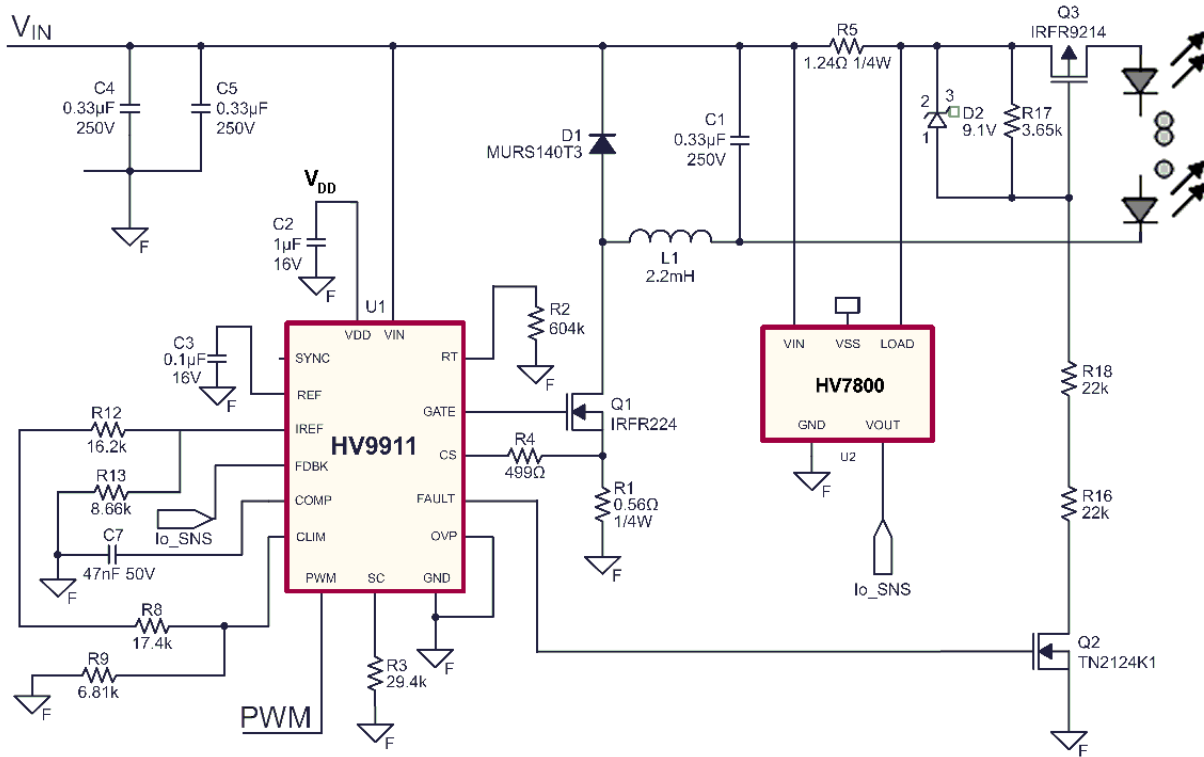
$V_{IN}$

C4
0.33µF
250V

C5
0.33µF
250V

F

$V_{DD}$

C2
1µF
16V

F

U1

C3
0.1µF
16V

F

VDD VIN
SYNC
REF
IREF
FDBK
COMP
CLIM
PWM SC GND
RT
GATE
CS
FAULT
OVP

HV9911

R12
16.2k

R13
8.66k

Io_SNS

C7
47nF 50V

F

R8
17.4k

R9
6.81k

F

PWM

R3
29.4k

F

F

R2
604k

F

D1
MURS140T3

Q1
IRFR224

R4
499Ω

R1
0.56Ω
1/4W

F

L1
2.2mH

C1
0.33µF
250V

R5
1.24Ω 1/4W

2 3
1
D2
9.1V

R17
3.65k

Q3
IRFR9214

VIN VSS LOAD
HV7800
GND VOUT
U2

F

Io_SNS

R18
22k

R16
22k

Q2
TN2124K1

F